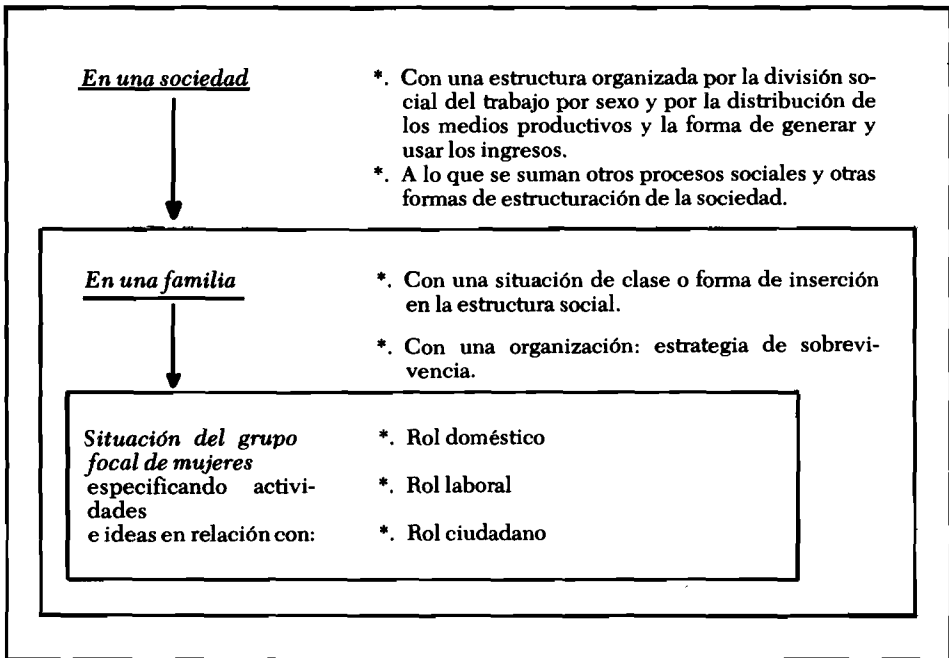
En una sociedad

*. Con una estructura organizada por la división social del trabajo por sexo y por la distribución de los medios productivos y la forma de generar y usar los ingresos.
*. A lo que se suman otros procesos sociales y otras formas de estructuración de la sociedad.

En una familia

*. Con una situación de clase o forma de inserción en la estructura social.
*. Con una organización: estrategia de sobrevivencia.

Situación del grupo focal de mujeres especificando actividades e ideas en relación con:

*. Rol doméstico
*. Rol laboral
*. Rol ciudadano